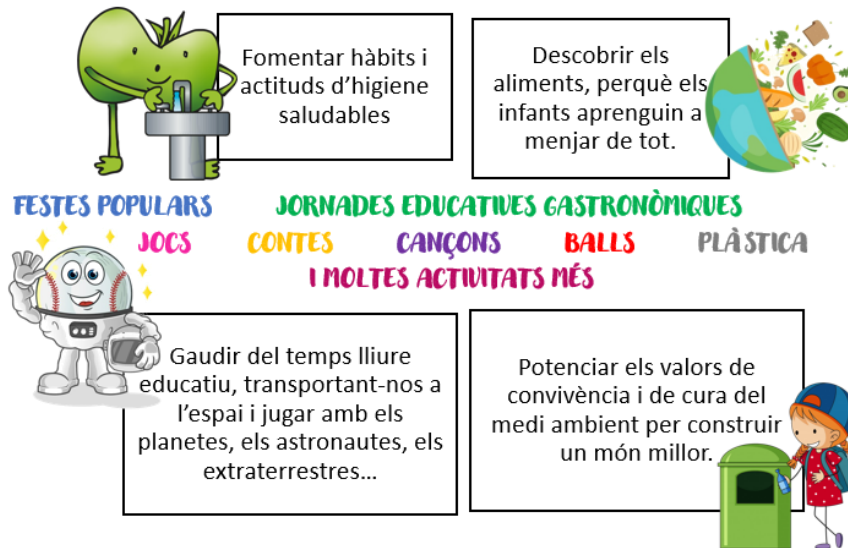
Fomentar hàbits i actituds d'higiene saludables

Descobrir els aliments, perquè els infants aprenguin a menjar de tot.

FESTES POPULARS

JORNADES EDUCATIVES GASTRONÒMIQUES

JOCS CONTES CANÇONS BALLS PLÀSTICA

I MOLTES ACTIVITATS MÉS

Gaudir del temps lliure educatiu, transportant-nos a l'espai i jugar amb els planetes, els astronautes, els extraterrestres...

Potenciar els valors de convivència i de cura del medi ambient per construir un món millor.